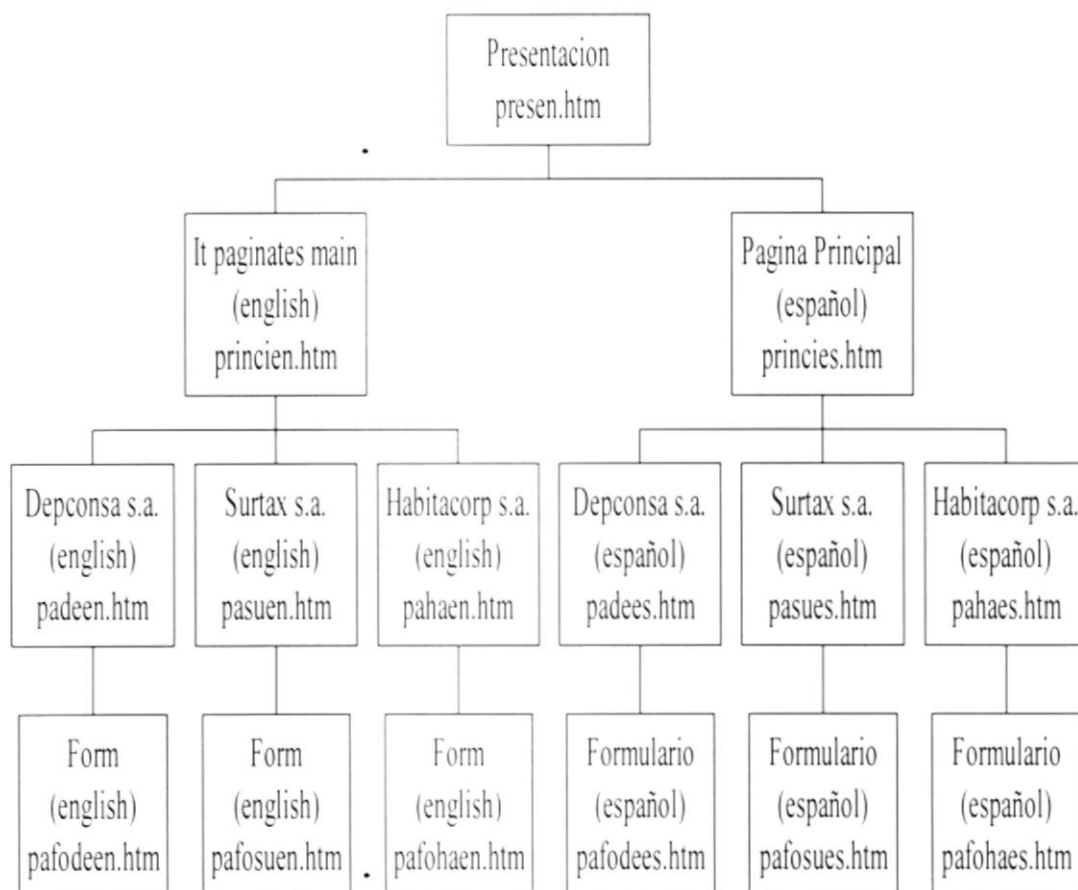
Presentacion
presen.htm

It paginates main
(english)
princien.htm

Pagina Principal
(español)
princies.htm

Depconsa s.a.
(english)
padeen.htm

Surtax s.a.
(english)
pasuen.htm

Habitacorp s.a.
(english)
pahaen.htm

Depconsa s.a.
(español)
padees.htm

Surtax s.a.
(español)
pasues.htm

Habitacorp s.a.
(español)
pahaes.htm

Form
(english)
pafodeen.htm

Form
(english)
pafosuen.htm

Form
(english)
pafohaen.htm

Formulario
(español)
pafodees.htm

Formulario
(español)
pafosues.htm

Formulario
(español)
pafohaes.htm